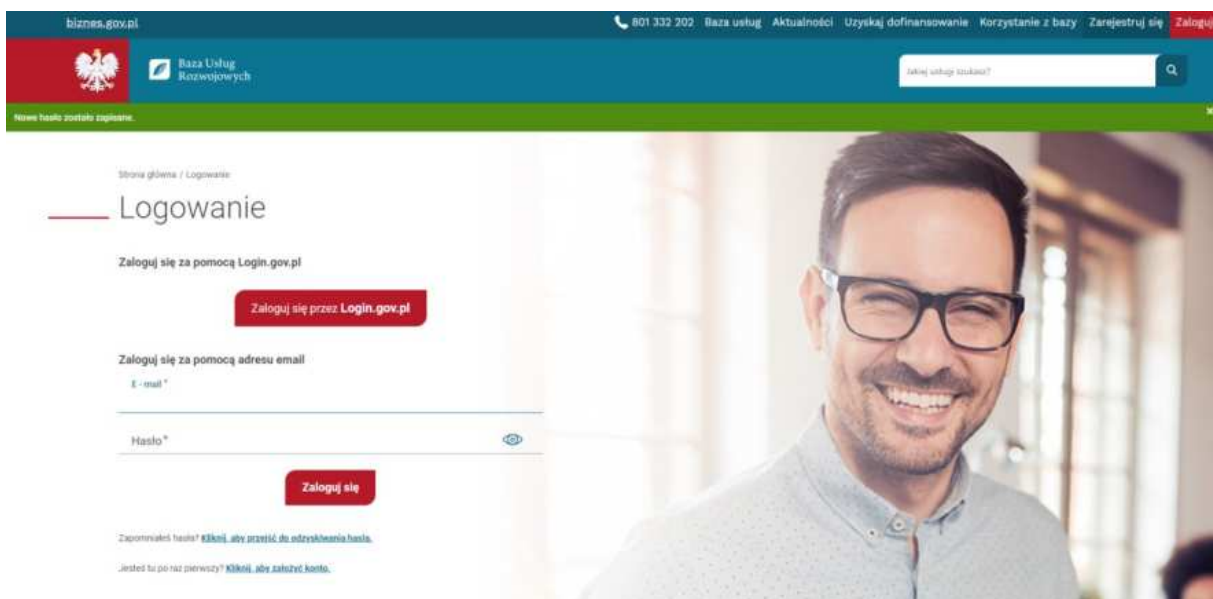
biznes.gov.pl

801 332 202 Baza usług Aktualności Uzyskaj dofinansowanie Korzystanie z bazy Zarejestruj się Zaloguj

Baza Usług Rozwojowych

Jakiej usługi szukasz?

Nowe hasło zostało zapisane.

Strona główna / Logowanie

Logowanie

Zaloguj się za pomocą Login.gov.pl

Zaloguj się przez Login.gov.pl

Zaloguj się za pomocą adresu email

E-mail *

Hasło *

Zaloguj się

Zapomniałeś hasła? Kliknij, aby przejść do odzyskiwania hasła.

Jesteś tu po raz pierwszy? Kliknij, aby założyć konto.